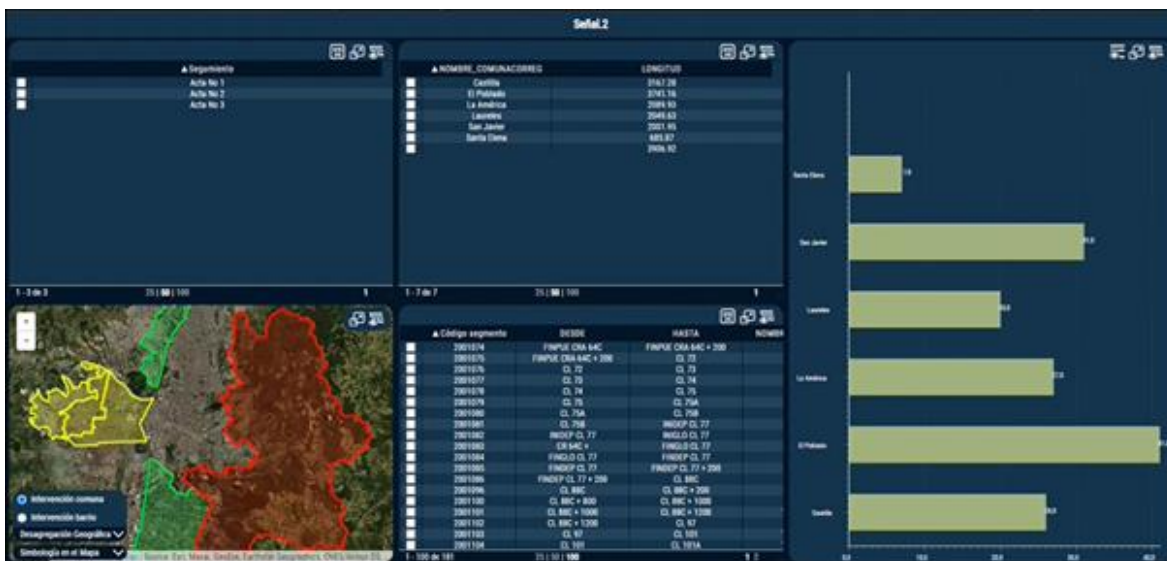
Señal.2

▲Segmento
Acta No 1
Acta No 2
Acta No 3

1 - 3 de 3 25 | 50 | 100 1

▲NOMBRE_COMUNACORREG | LONGITUD
Castilla | 3167.28
El Poblado | 3741.16
La América | 2589.93
Laureles | 2049.63
San Javier | 2001.95
Santa Elena | 685.87
| 2906.92

1 - 7 de 7 25 | 50 | 100 1

| ▲Código segmento | DESDE | HASTA | NOMBR |
|---|---|---|---|
| 2001074 | FINPUE CRA 64C | FINPUE CRA 64C + 200 | |
| 2001075 | FINPUE CRA 64C + 200 | CL 73 | |
| 2001076 | CL 72 | CL 73 | |
| 2001077 | CL 73 | CL 74 | |
| 2001078 | CL 74 | CL 75 | |
| 2001079 | CL 75 | CL 75A | |
| 2001080 | CL 75A | CL 75B | |
| 2001081 | CL 75B | INGDEP CL 77 | |
| 2001082 | INGDEP CL 77 | INGLO CL 77 | |
| 2001083 | CR 64C + | FINGLO CL 77 | |
| 2001084 | FINGLO CL 77 | FINDEP CL 77 | |
| 2001085 | FINDEP CL 77 | FINDEP CL 77 + 200 | |
| 2001086 | FINDEP CL 77 + 200 | CL 88C | |
| 2001096 | CL 88C | CL 88C + 200 | |
| 2001100 | CL 88C + 800 | CL 88C + 1000 | |
| 2001101 | CL 88C + 1000 | CL 88C + 1200 | |
| 2001102 | CL 88C + 1200 | CL 97 | |
| 2001103 | CL 97 | CL 101 | |
| 2001104 | CL 101 | CL 101A | |

1 - 100 de 181 25 | 50 | 100 1 2

Intervención comuna
Intervención barrio
Desagregación Geográfica
Simbología en el Mapa
Source: Esri, Maxar, GeoEye, Earthstar Geographics, CNES/Airbus DS

Santa Elena 7.0
San Javier 31.0
Laureles 20.0
La América 27.0
El Poblado 41.0
Castilla 26.0

0.0 10.0 20.0 30.0 40.0